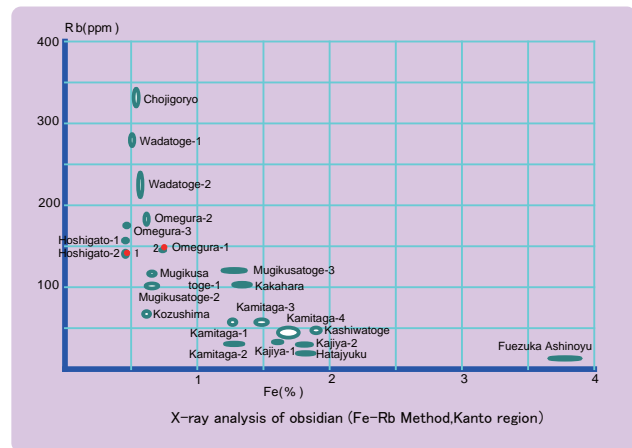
R b(ppm )

400
300
200
100

1
2
3
4

Fe(% )

Chojigoryo
Wadatoge-1
Wadatoge-2
Omegura-2
Omegura-3
Hoshigato-1
Hoshigato-2
1
2
Omegura-1
Mugikusa toge-1
Mugikusatoge-3
Kakahara
Mugikusatoge-2
Kozushima
Kamitaga-3
Kamitaga-4
Kashiwatoge
Kamitaga-1
Kajiya-2
Kajiya-1
Hatajyuku
Kamitaga-2
Fuezuka Ashinoyu

X-ray analysis of obsidian (Fe-Rb Method,Kanto region)